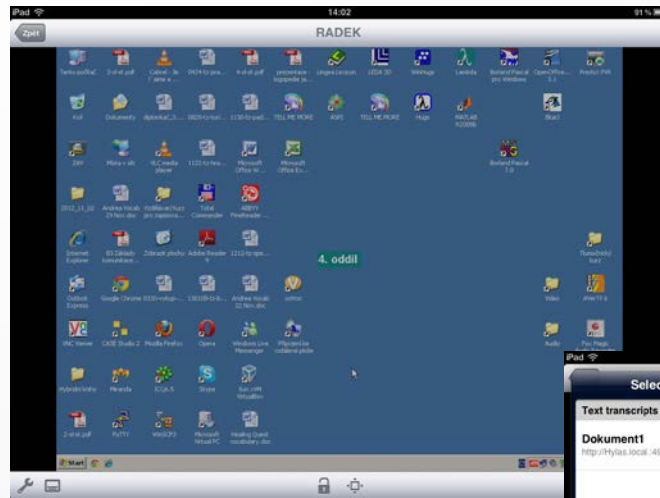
iPad
14:02
91 %
Zpět
RADEK

Terka pofiaC
2-el-el.pdf
Cabret - Je 7 ame a
0424 to pra...
4-el-el.pdf
prezentace - Doppelte ja...
Lingea Lexicon
LEDA 3D
WinHugs
Lambda
Borland Pascal pro Windows
OpenOffice... 3.1
PrimoPDF

Koš
Dokumenty
diplomka1_3...
0826-to-tuni...
1130-to-pad...
TELL ME MORE
ASPI
TELL ME MORE
Hugs
MATLAB R2009b
Skart

ZAM
Mapa-vstr
VLC media player
1121-to-hea...
Microsoft Office W...
Microsoft Office Ex...
Borland Pascal 7.0

2012_11_02
Andrea Vocab 29 Nov.doc
Vydělávání kurz pro zaopatra...
Total Commander
ABBYY FineReader ...

Internet Explorer
03 Základy komunikace...
Zobrazit plochu
Adobe Reader 9
1212-to-spo...
4. oddíl
iTunesUnity loon

Outlook Express
Google Chrome
0330-vstup-...
130109-03-li...
Andrea Vocab 22 Nov.doc
vortex
Video
iWork'09

VNC Viewer
CASE Studio 2
Mozilla Firefox
Opera
Windows Live Messenger
Přepnout na vzdálené plochy
Audio
Pics Magic

Hybridní knihy
Miranda
ICQ6.5
Skype
Sun VM VirtualBox

2-el-el.pdf
PuTTY
WinSCP3
Microsoft VirtualPC
Healing Quest vocabulary.doc

Start

iPad
Selec
Text transcripts
Dokument1
http://Hylas.local.:4